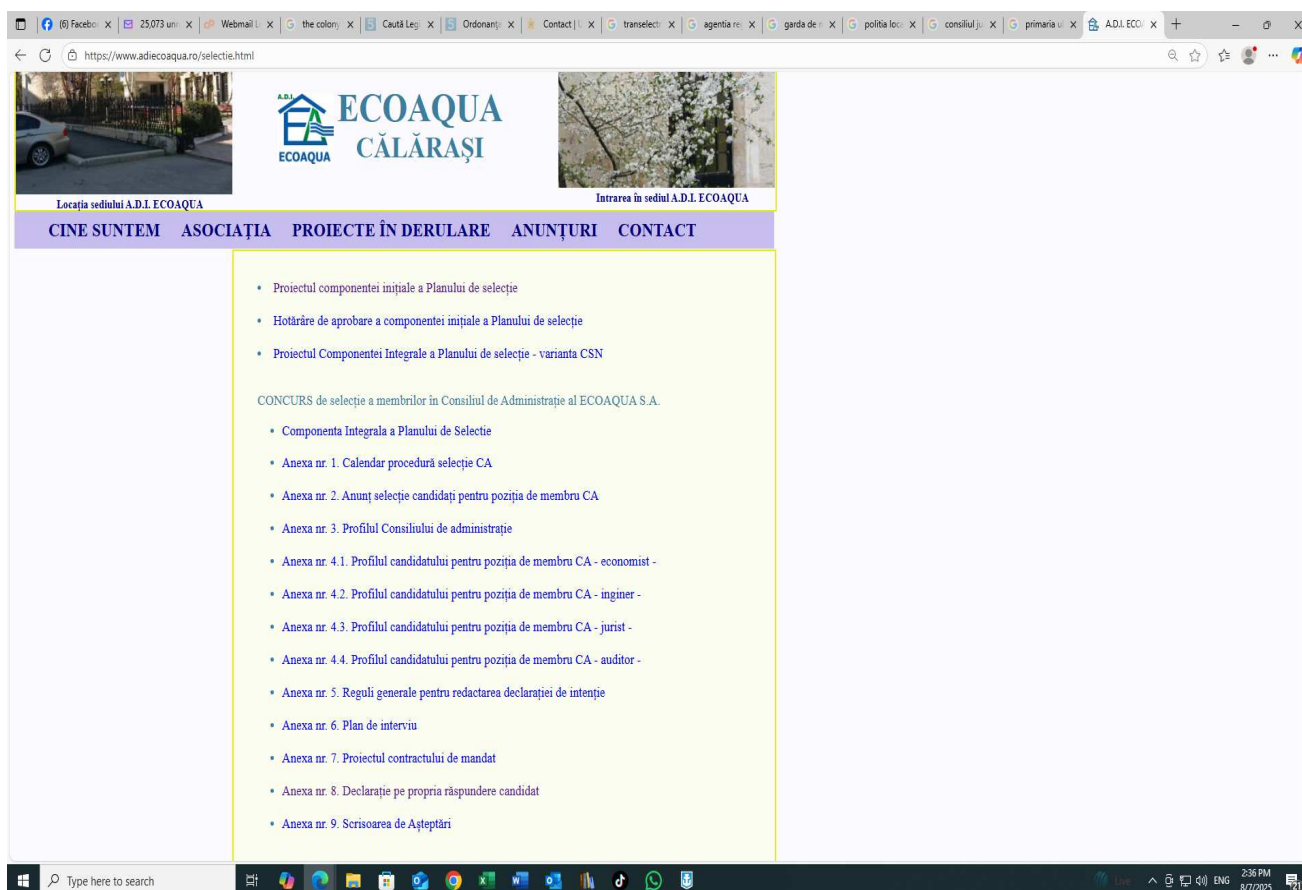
(6) Facebo | 25,073 un | Webmail | the colony | Caută Leg | Ordonanț | Contact | transelect | agentia re | garda de | politia loc | consiliul ju | primaria | A.D.I. ECO

https://www.adiecoaqua.ro/selectie.html

A.D.I. ECOAQUA

ECOAQUA CĂLĂRAȘI

Locația sediului A.D.I. ECOAQUA

Intrarea în sediul A.D.I. ECOAQUA

CINE SUNTEM ASOCIAȚIA PROIECTE ÎN DERULARE ANUNȚURI CONTACT

• Proiectul componentei inițiale a Planului de selecție

• Hotărâre de aprobare a componentei inițiale a Planului de selecție

• Proiectul Componentei Integrale a Planului de selecție - varianta CSN

CONCURS de selecție a membrilor în Consiliul de Administrație al ECOAQUA S.A.

• Componenta Integrala a Planului de Selectie

• Anexa nr. 1. Calendar procedură selecție CA

• Anexa nr. 2. Anunț selecție candidați pentru poziția de membru CA

• Anexa nr. 3. Profilul Consiliului de administrație

• Anexa nr. 4.1. Profilul candidatului pentru poziția de membru CA - economist -

• Anexa nr. 4.2. Profilul candidatului pentru poziția de membru CA - inginer -

• Anexa nr. 4.3. Profilul candidatului pentru poziția de membru CA - jurist -

• Anexa nr. 4.4. Profilul candidatului pentru poziția de membru CA - auditor -

• Anexa nr. 5. Reguli generale pentru redactarea declarației de intenție

• Anexa nr. 6. Plan de interviu

• Anexa nr. 7. Proiectul contractului de mandat

• Anexa nr. 8. Declarație pe propria răspundere candidat

• Anexa nr. 9. Scrisoarea de Așteptări

Type here to search

ENG 2:36 PM 8/7/2025